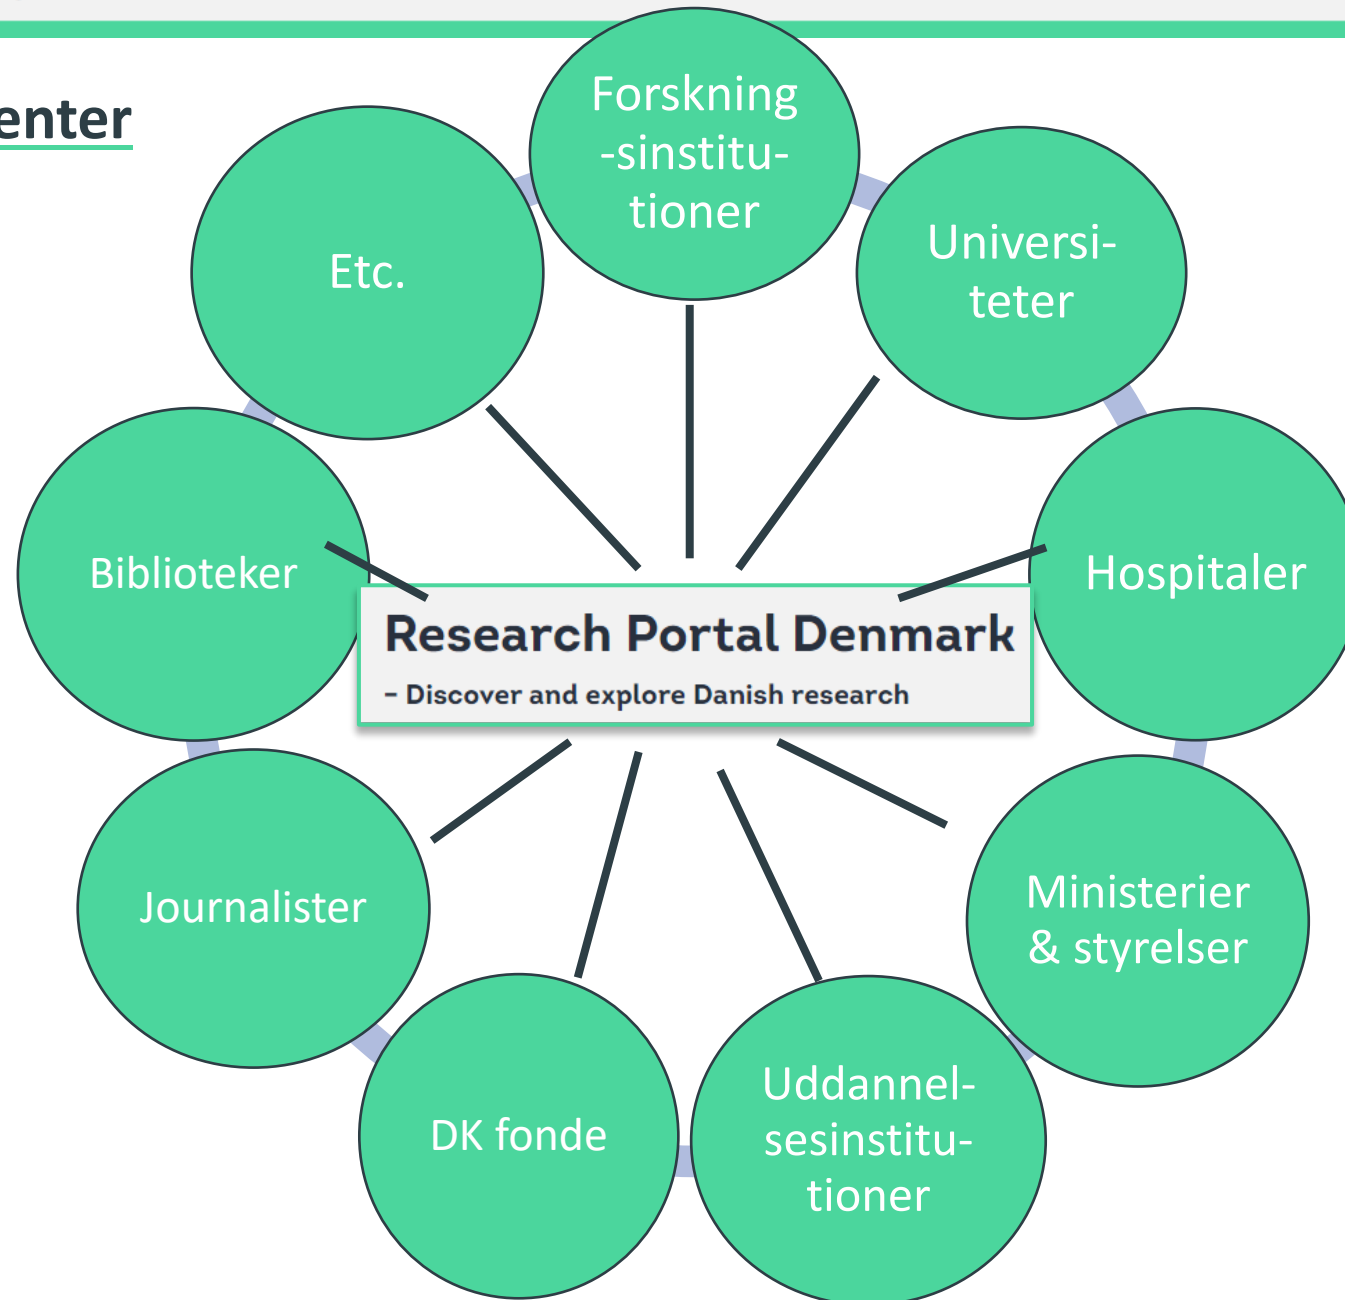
enter

Forskning -sinstitutioner

Etc.

Universiteter

Biblioteker

Research Portal Denmark
– Discover and explore Danish research

Hospitaler

Journalister

Ministerier & styrelser

DK fonde

Uddannelsesinstitutioner